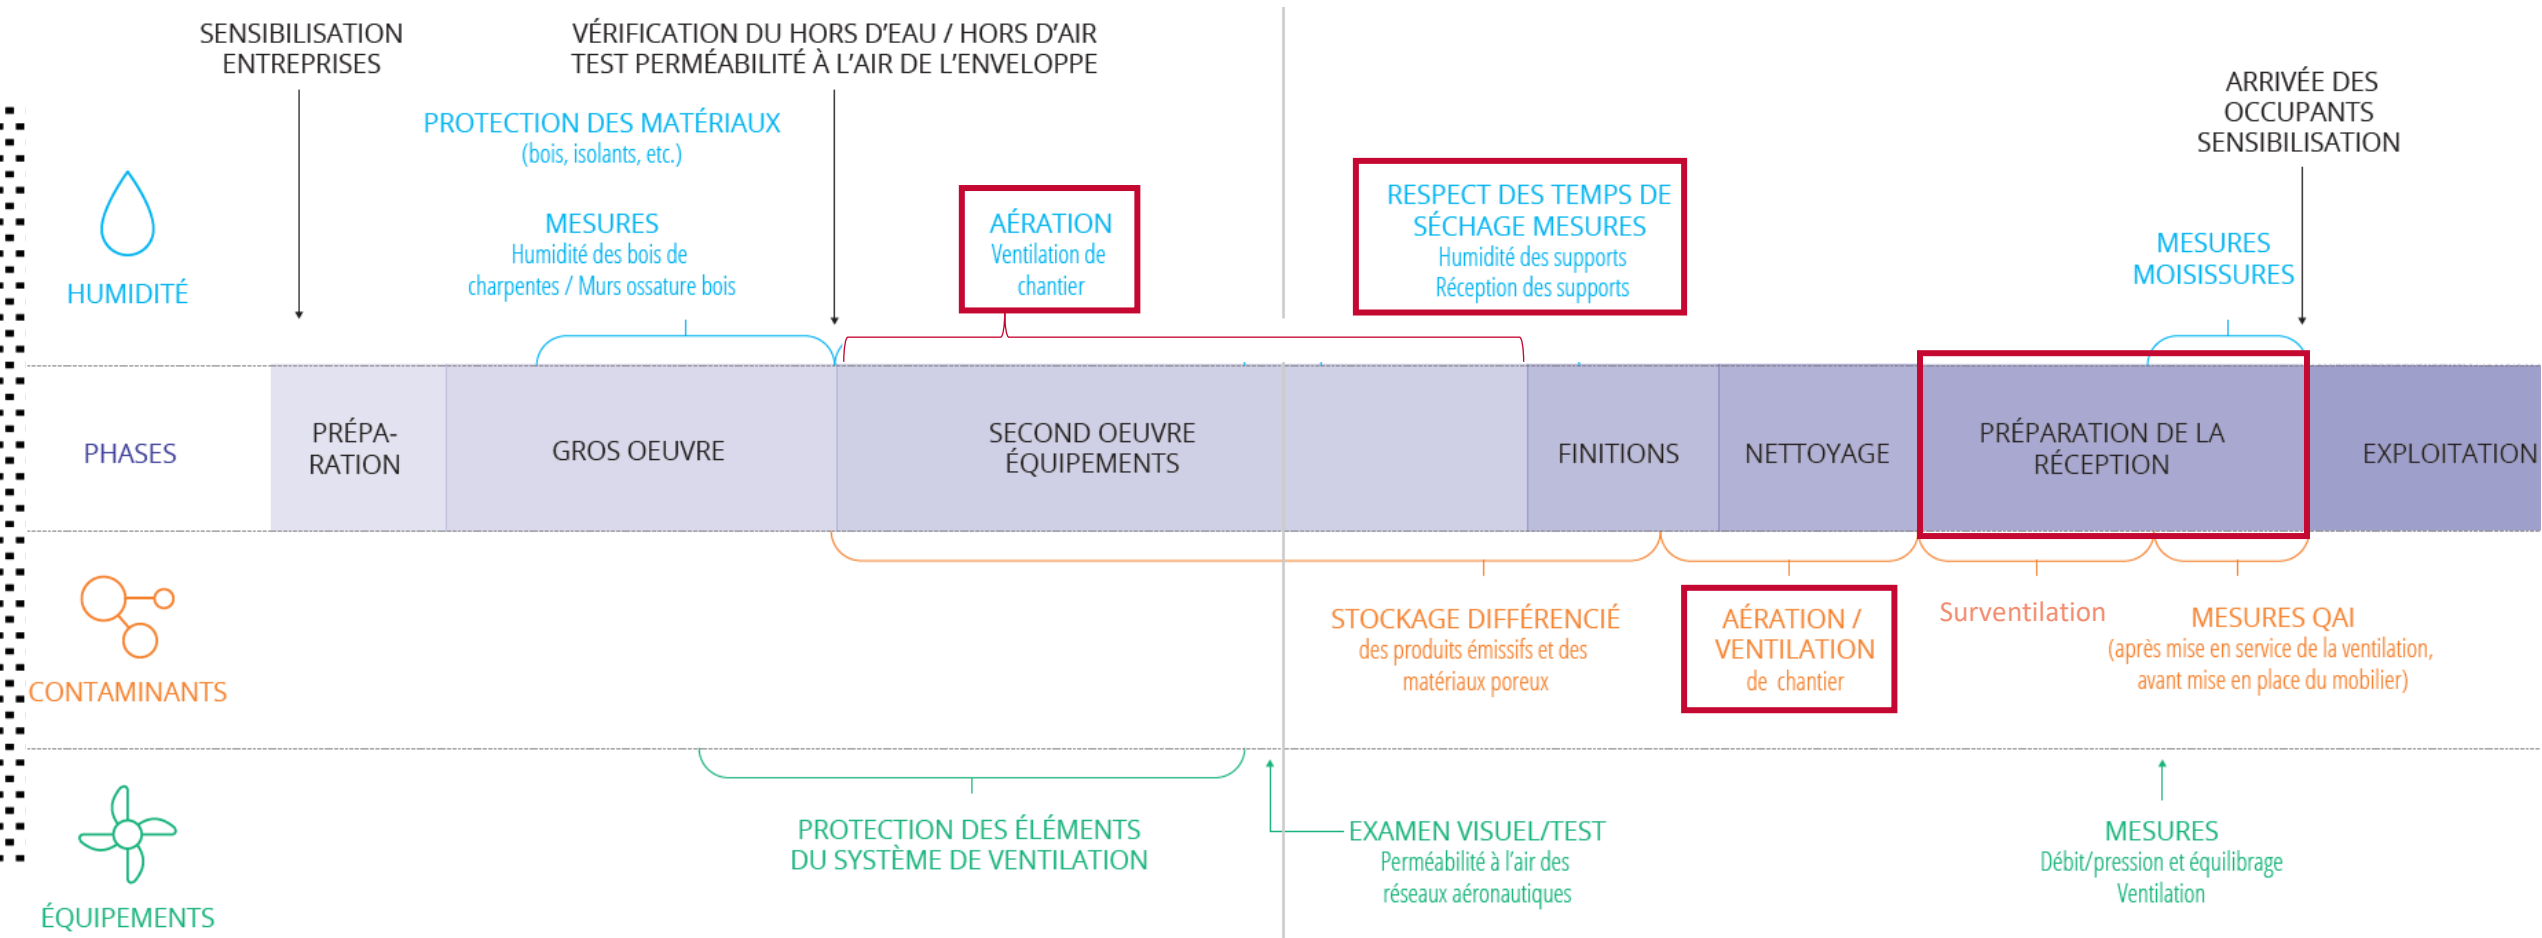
SENSIBILISATION ENTREPRISES

VÉRIFICATION DU HORS D'EAU / HORS D'AIR
TEST PERMÉABILITÉ À L'AIR DE L'ENVELOPPE

PROTECTION DES MATÉRIAUX
(bois, isolants, etc.)

MESURES
Humidité des bois de charpentes / Murs ossature bois

AÉRATION
Ventilation de chantier

RESPECT DES TEMPS DE SÉCHAGE MESURES
Humidité des supports
Réception des supports

ARRIVÉE DES OCCUPANTS SENSIBILISATION

MESURES MOISISSURES

HUMIDITÉ

PHASES

PRÉPA-RATION

GROS OEUVRE

SECOND OEUVRE ÉQUIPEMENTS

FINITIONS

NETTOYAGE

PRÉPARATION DE LA RÉCEPTION

EXPLOITATION

CONTAMINANTS

STOCKAGE DIFFÉRENCIÉ
des produits émissifs et des matériaux poreux

AÉRATION / VENTILATION
de chantier

Surventilation

MESURES QAI
(après mise en service de la ventilation, avant mise en place du mobilier)

ÉQUIPEMENTS

PROTECTION DES ÉLÉMENTS DU SYSTÈME DE VENTILATION

EXAMEN VISUEL/TEST
Perméabilité à l'air des réseaux aéronautiques

MESURES
Débit/pression et équilibrage
Ventilation